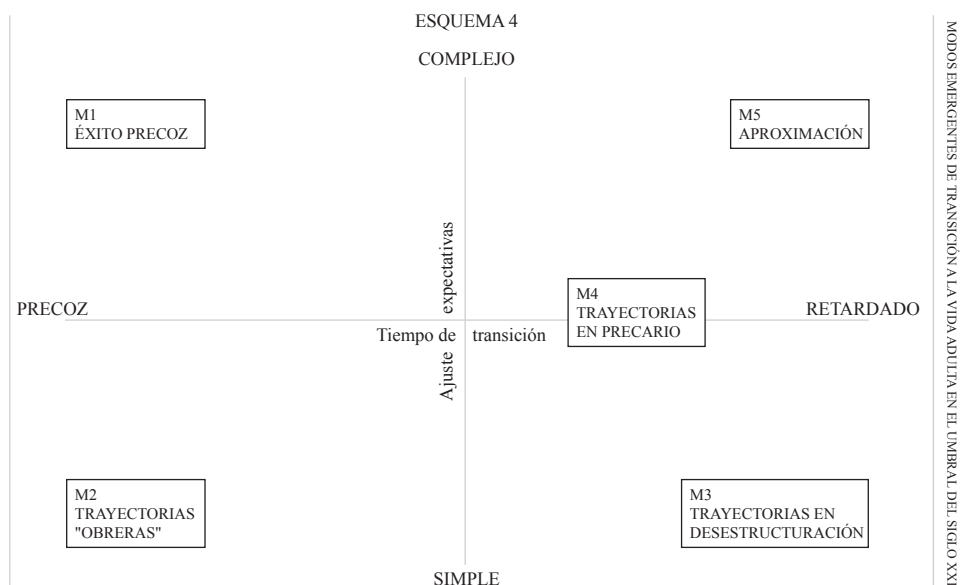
MODOS EMERGENTES DE TRANSICIÓN A LA VIDA ADULTA EN EL UMBRAL DEL SIGLO XXI

ESQUEMA 4

COMPLEJO

M1
ÉXITO PRECOZ

M5
APROXIMACIÓN

expectativas

PRECOZ

M4
TRAYECTORIAS
EN PRECARIO

RETARDADO

Tiempo de transición

Ajuste

M2
TRAYECTORIAS
"OBRERAS"

M3
TRAYECTORIAS EN
DESESTRUCTURACIÓN

SIMPLE